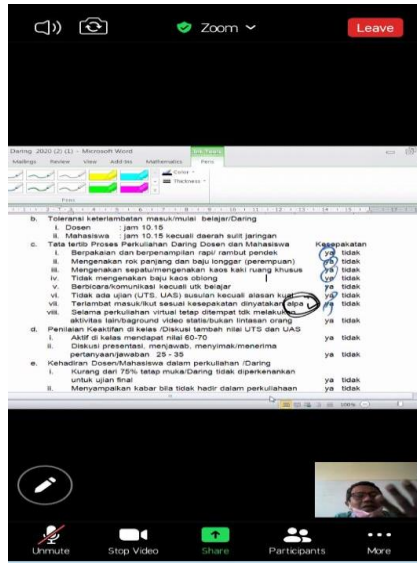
Zoom

Leave

Daring 2020 (2) (1) - Microsoft Word

Mailings Review View Add-Ins Mathematics Pens

Color

Thickness

Pens

b. Toleransi keterlambatan masuk/mulai belajar/Daring
i. Dosen : jam 10.15
ii. Mahasiswa : jam 10.15 kecuali daerah sulit jaringan

c. Tata tertib Proses Perkuliahan Daring Dosen dan Mahasiswa Kesepakatan
i. Berpakaian dan berpenampilan rapi/ rambut pendek ya tidak
ii. Mengenakan rok panjang dan baju longgar (perempuan) ya tidak
iii. Mengenakan sepatu/mengenakan kaos kaki ruang khusus ya tidak
iv. Tidak mengenakan baju kaos oblong ya tidak
v. Berbicara/komunikasi kecuali utk belajar ya tidak
vi. Tidak ada ujian (UTS, UAS) susulan kecuali alasan kuat ya tidak
vii. Terlambat masuk/ikut sesuai kesepakatan dinyatakan alpa ya tidak
viii. Selama perkuliahan virtual tetap ditempat tdk melakukan aktivitas lain/bagroung video statis/bukan lintasan orang ya tidak

d. Penilaian Keaktifan di kelas /Diskusi tambah nilai UTS dan UAS
i. Aktif di kelas mendapat nilai 60-70 ya tidak
ii. Diskusi presentasi, menjawab, menyimak/menerima pertanyaan/jawaban 25 - 35 ya tidak

e. Kehadiran Dosen/Mahasiswa dalam perkuliahan /Daring
i. Kurang dari 75% tatap muka/Daring tidak diperkenankan untuk ujian final ya tidak
ii. Menyampaikan kabar bila tidak hadir dalam perkuliahaan ya tidak

Unmute Stop Video Share Participants More